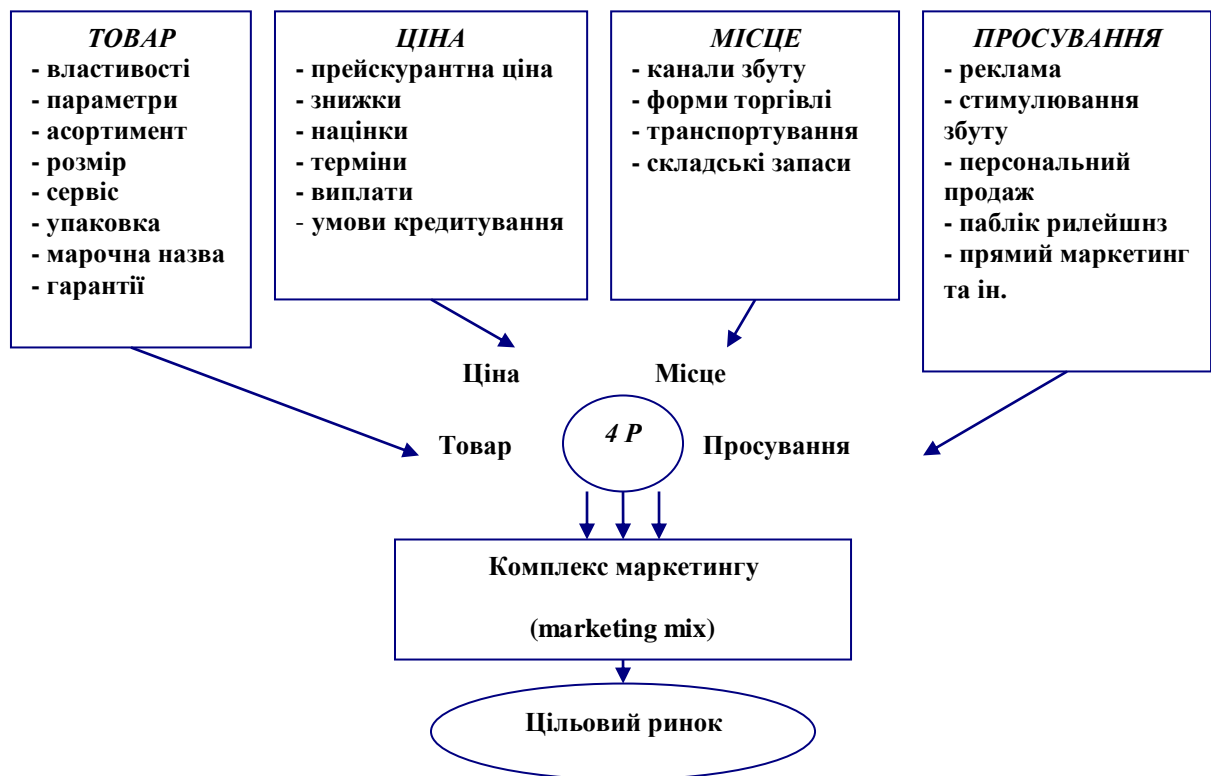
ТОВАР
- властивості
- параметри
- асортимент
- розмір
- сервіс
- упаковка
- марочна назва
- гарантії

ЦІНА
- прейскурантна ціна
- знижки
- націнки
- терміни
- виплати
- умови кредитування

МІСЦЕ
- канали збуту
- форми торгівлі
- транспортування
- складські запаси

ПРОСУВАННЯ
- реклама
- стимулювання збуту
- персональний продаж
- паблік рилейшнз
- прямий маркетинг та ін.

Ціна

Місце

Товар

4 P

Просування

Комплекс маркетингу

(marketing mix)

Цільовий ринок